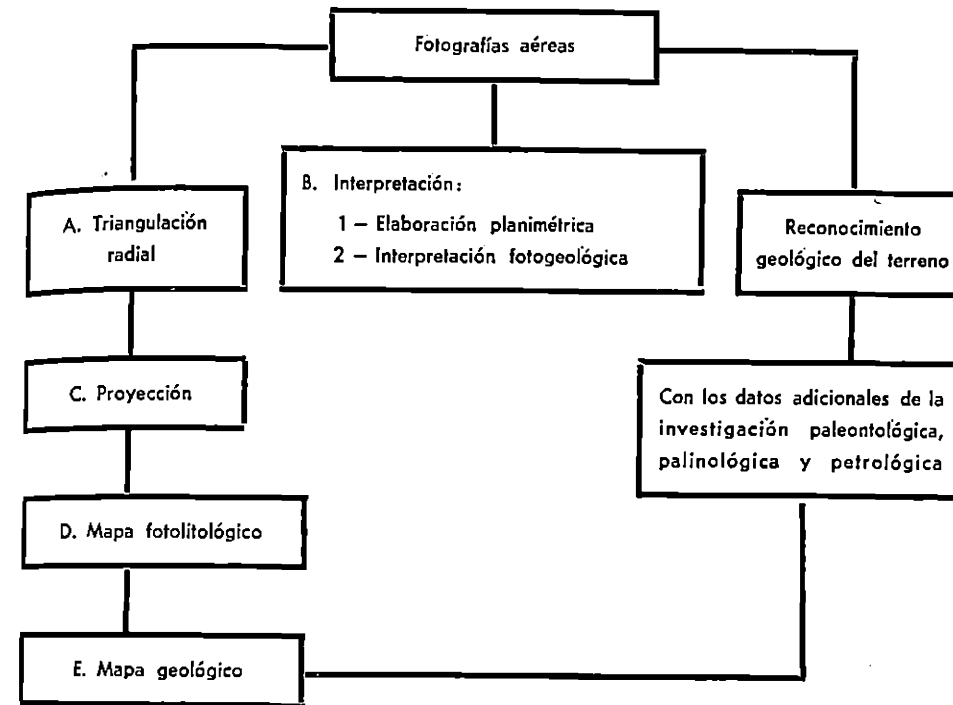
Fotografías aéreas

A. Triangulación radial

B. Interpretación:
1 – Elaboración planimétrica
2 – Interpretación fotogeológica

Reconocimiento geológico del terreno

C. Proyección

Con los datos adicionales de la investigación paleontológica, palinológica y petrológica

D. Mapa fotolitológico

E. Mapa geológico